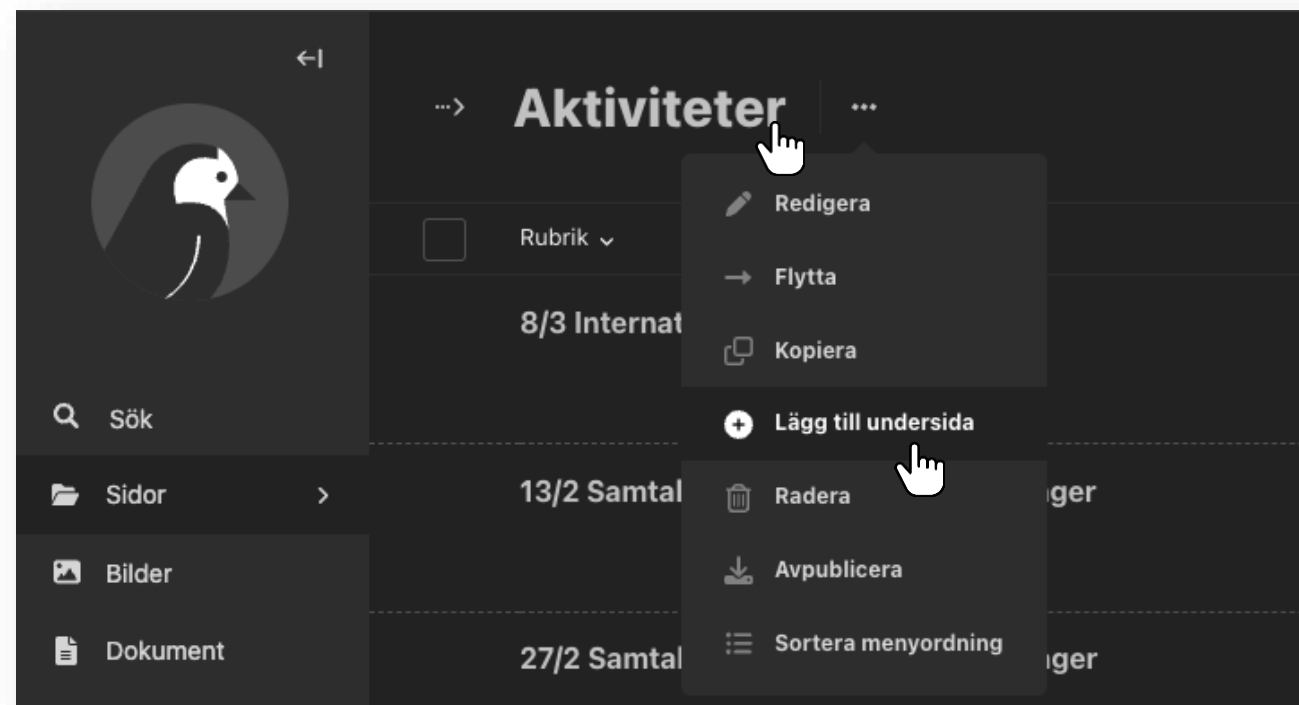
←I

Sök

Sidor >

Bilder

Dokument

···> Aktiviteter ···

Rubrik ⌄

8/3 Internat

13/2 Samtal ıger

27/2 Samtal ıger

Redigera

Flytta

Kopiera

Lägg till undersida

Radera

Avpublicera

Sortera menyordning